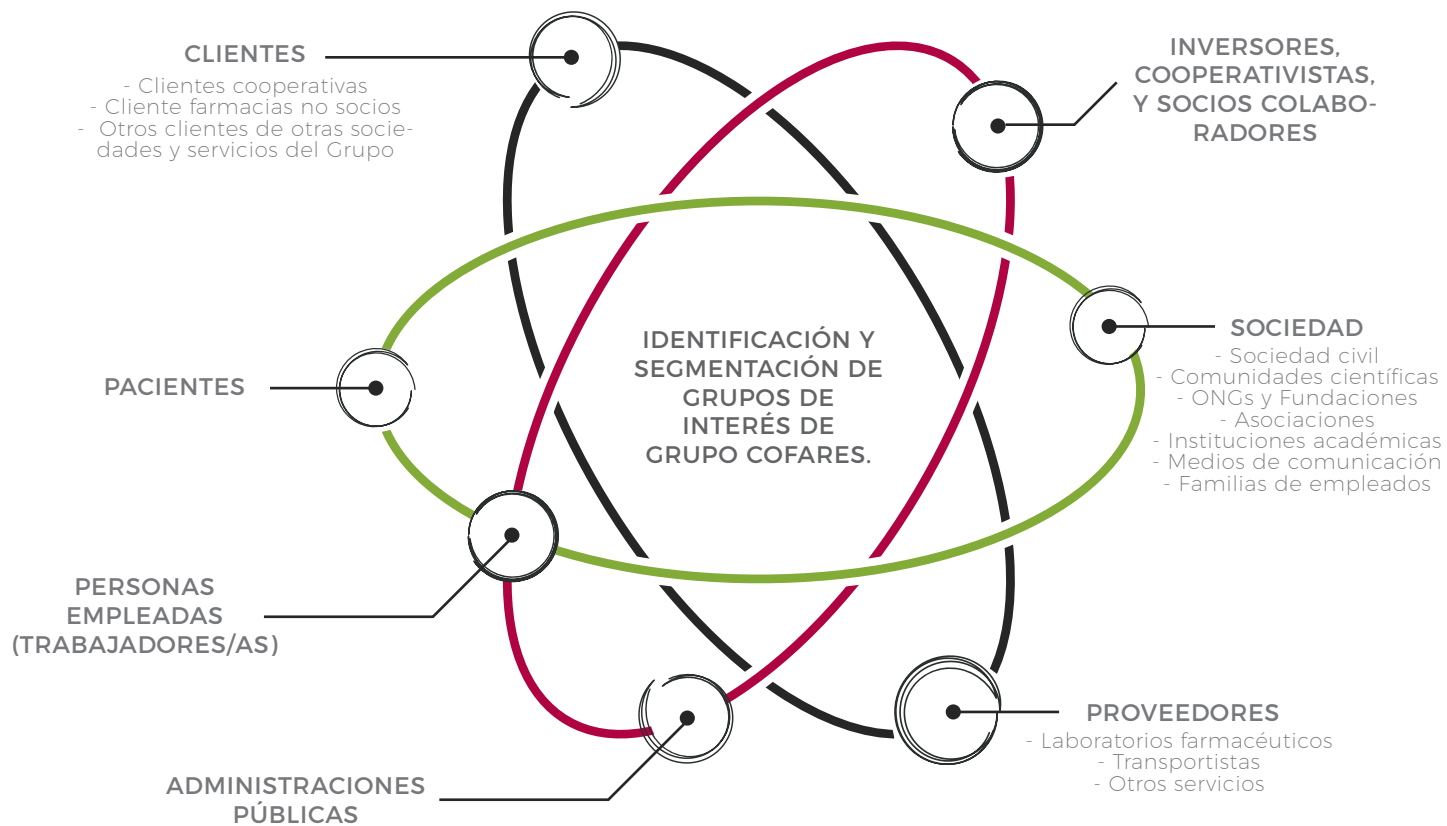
CLIENTES
- Clientes cooperativas
- Cliente farmacias no socios
- Otros clientes de otras sociedades y servicios del Grupo

INVERSORES, COOPERATIVISTAS, Y SOCIOS COLABORADORES

IDENTIFICACIÓN Y SEGMENTACIÓN DE GRUPOS DE INTERÉS DE GRUPO COFARES.

SOCIEDAD
- Sociedad civil
- Comunidades científicas
- ONGs y Fundaciones
- Asociaciones
- Instituciones académicas
- Medios de comunicación
- Familias de empleados

PACIENTES

PERSONAS EMPLEADAS (TRABAJADORES/AS)

PROVEEDORES
- Laboratorios farmacéuticos
- Transportistas
- Otros servicios

ADMINISTRACIONES PÚBLICAS